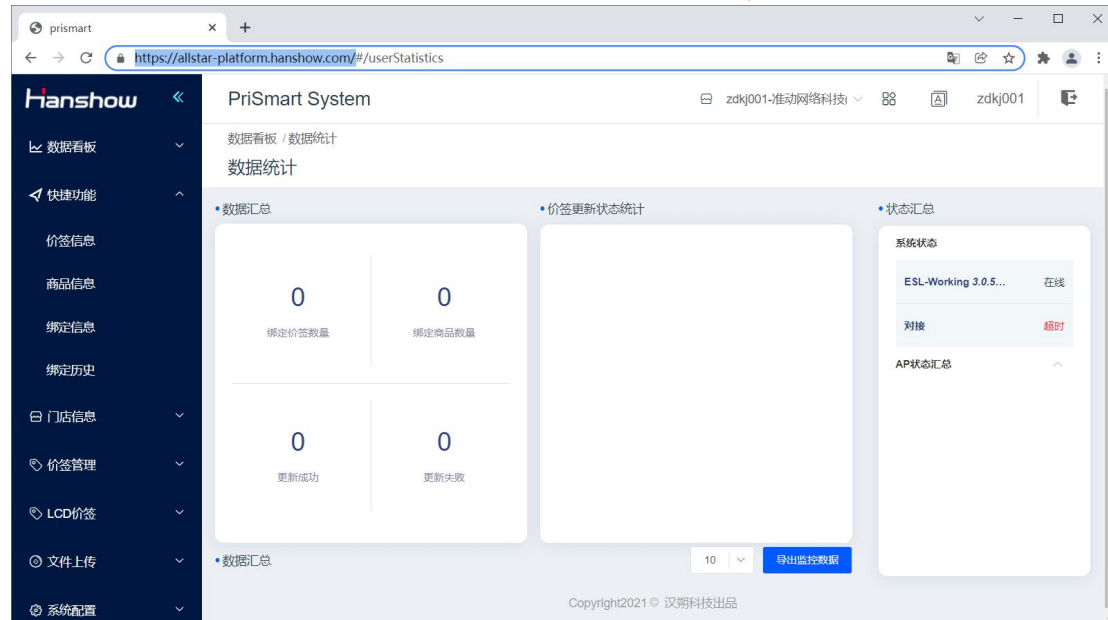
prismart

https://allstar-platform.hanshow.com/#/userStatistics

Hanshow

PriSmart System

zdkj001-准动网络科技

zdkj001

数据看板

快捷功能

价签信息

商品信息

绑定信息

绑定历史

门店信息

价签管理

LCD价签

文件上传

系统配置

数据看板 / 数据统计

数据统计

• 数据汇总

0

绑定价签数量

0

绑定商品数量

0

更新成功

0

更新失败

• 价签更新状态统计

• 状态汇总

系统状态

ESL-Working 3.0.5...

在线

对接

超时

AP状态汇总

• 数据汇总

10

导出监控数据

Copyright2021 © 汉朔科技出品